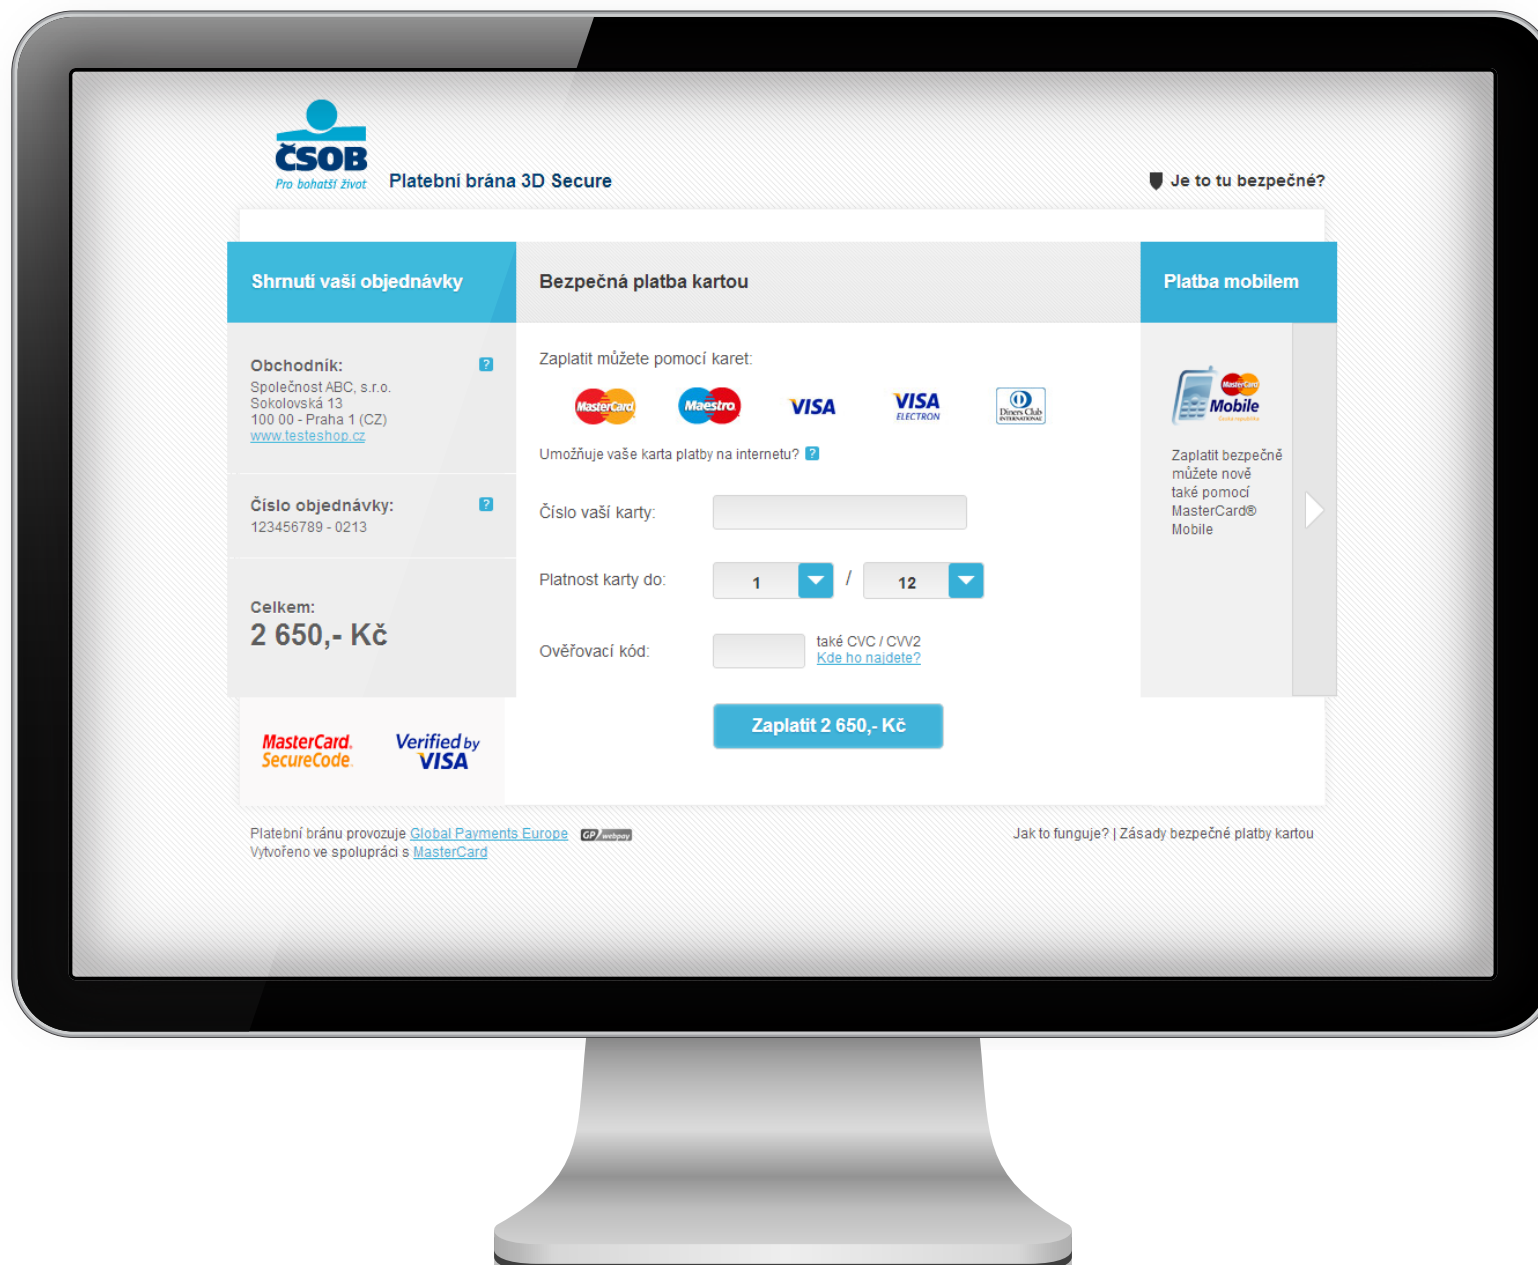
ČSOB
Pro bohatší život

Platební brána 3D Secure

Je to tu bezpečné?

Shrnutí vaší objednávky

Bezpečná platba kartou

Platba mobilem

Obchodník:
Společnost ABC, s.r.o.
Sokolovská 13
100 00 - Praha 1 (CZ)
www.testeshop.cz

Číslo objednávky:
123456789 - 0213

Celkem:
2 650,- Kč

MasterCard. SecureCode.

Verified by VISA

Zaplatit můžete pomocí karet:

MasterCard Maestro VISA VISA ELECTRON Diners Club International

Umožňuje vaše karta platby na internetu?

Číslo vaší karty:

Platnost karty do:

1 / 12

Ověřovací kód:

také CVC / CVV2
Kde ho najdete?

Zaplatit 2 650,- Kč

MasterCard Mobile

Zaplatit bezpečně můžete nově také pomocí MasterCard® Mobile

Platební bránu provozuje Global Payments Europe GP webpay
Vytvořeno ve spolupráci s MasterCard

Jak to funguje? | Zásady bezpečné platby kartou